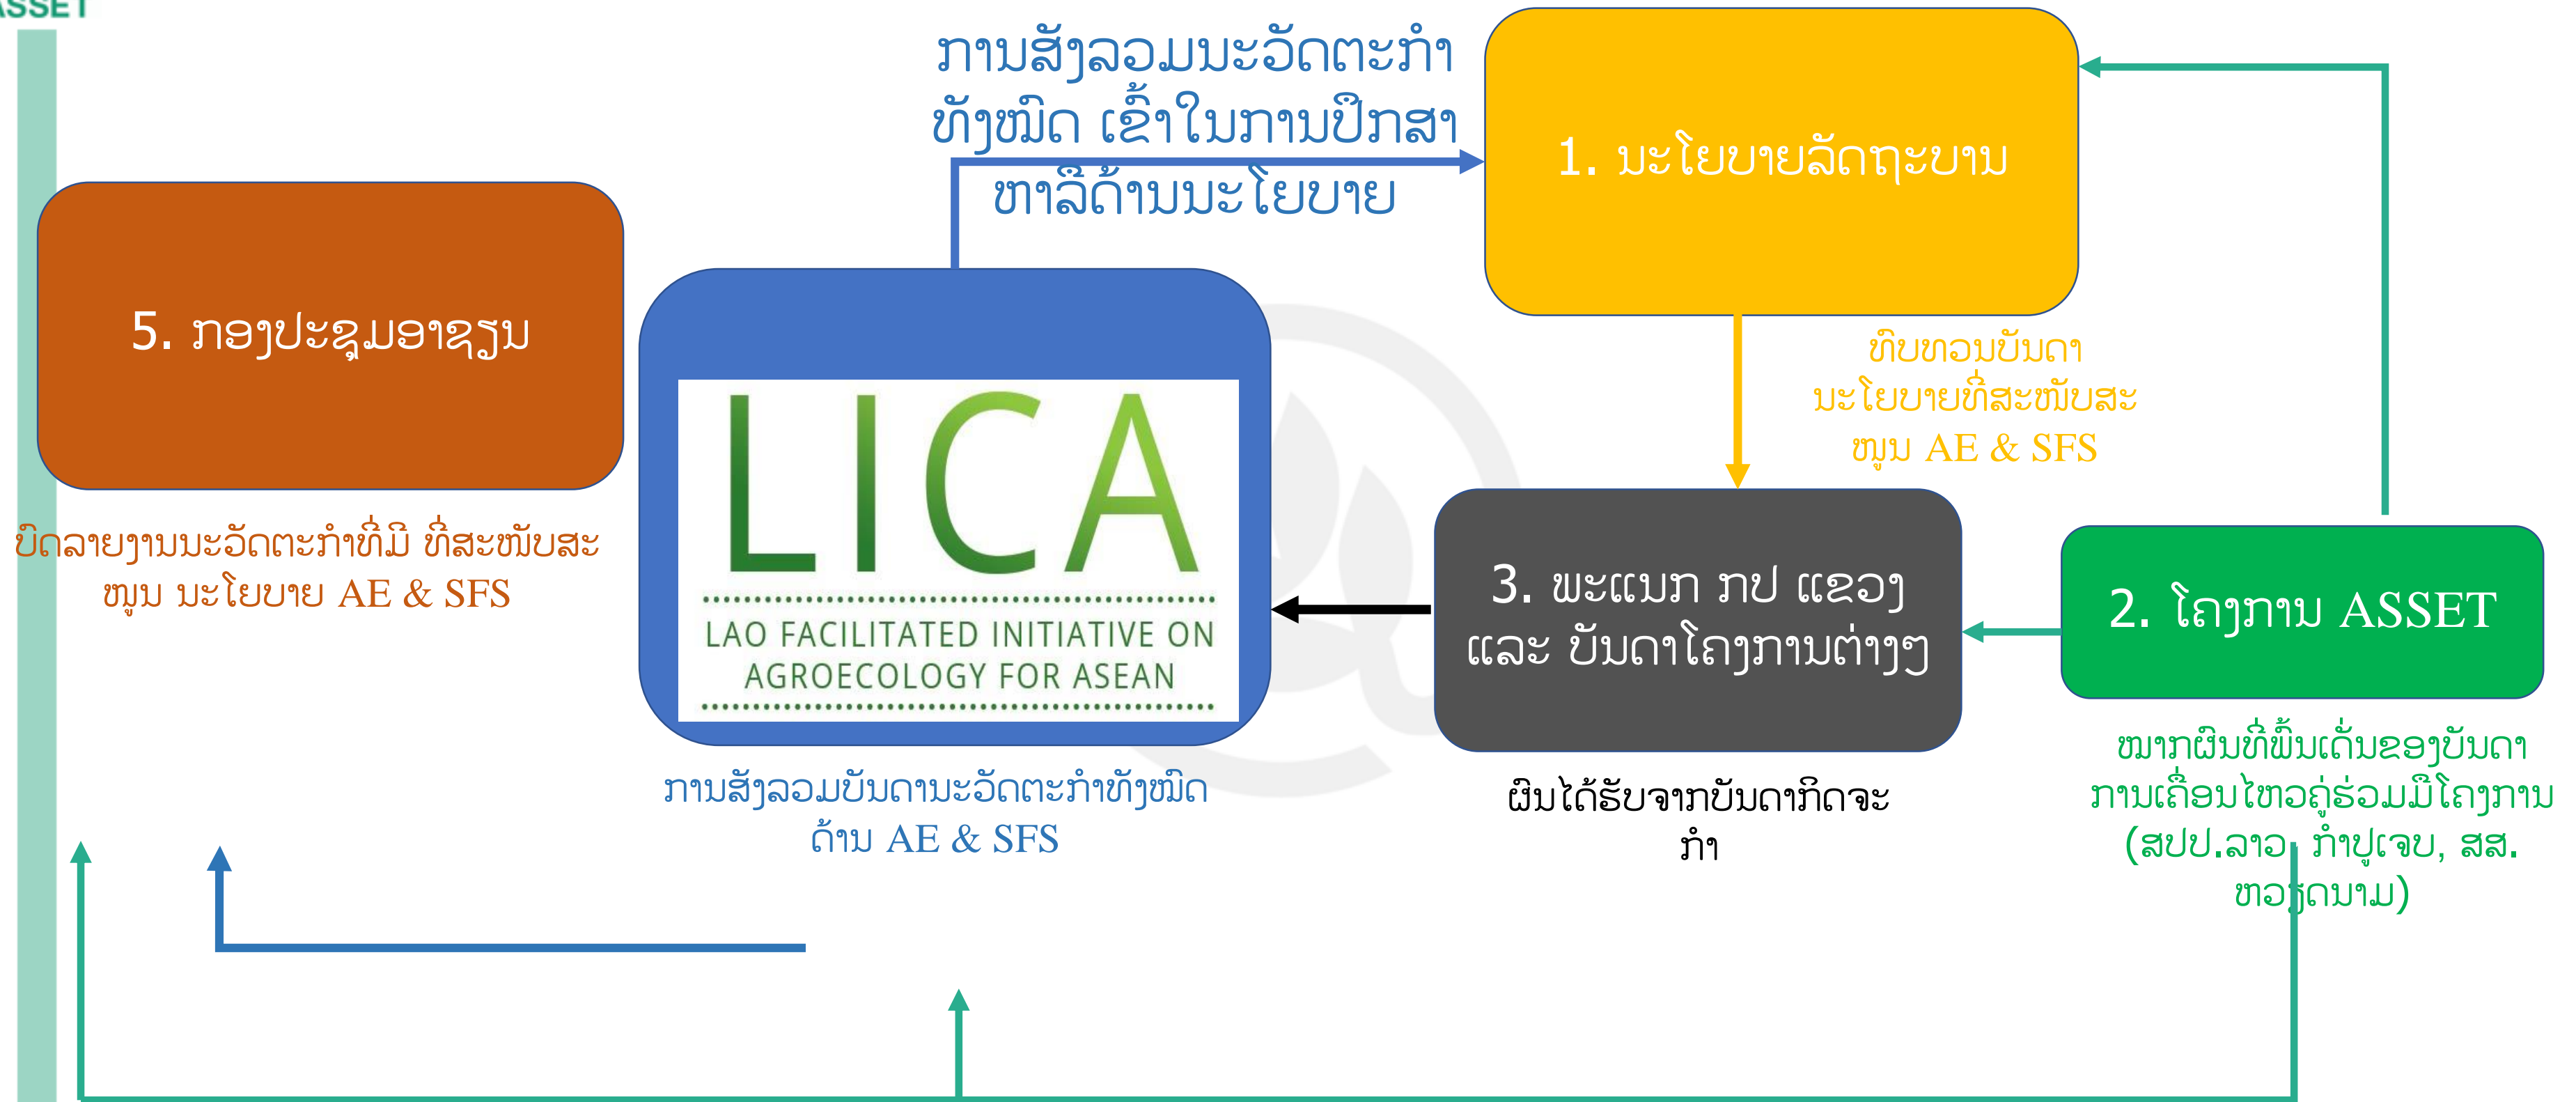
ASSET

ການສັງລວມມະວັດຕະກຳ ທັງໝົດ ເຂົ້າໃນການປຶກສາ ຫາລືດ້ານນະໂຍບາຍ

1. ນະໂຍບາຍລັດຖະບານ

ທົບທວນບັນດາ ນະໂຍບາຍທີ່ສະໜັບສະ ໜູນ AE & SFS

5. ກອງປະຊຸມອາຊຽນ

ບົດລາຍງານມະວັດຕະກຳທີ່ມີ ທີ່ສະໜັບສະ ໜູນ ນະໂຍບາຍ AE & SFS

LICA

LAO FACILITATED INITIATIVE ON AGROECOLOGY FOR ASEAN

ການສັງລວມບັນດາມະວັດຕະກຳທັງໝົດ ດ້ານ AE & SFS

3. ພະແນກ ກປ ແຂວງ ແລະ ບັນດາໂຄງການຕ່າງໆ

ຜົນໄດ້ຮັບຈາກບັນດາກິດຈະ ກຳ

2. ໂຄງການ ASSET

ໝາກຜົນທີ່ພົ້ນເດັ່ນຂອງບັນດາ ການເຄື່ອນໄຫວຄູ່ຮ່ວມມືໂຄງການ (ສປປ.ລາວ, ກຳປູເຈບ, ສສ. ຫວຽດນາມ)